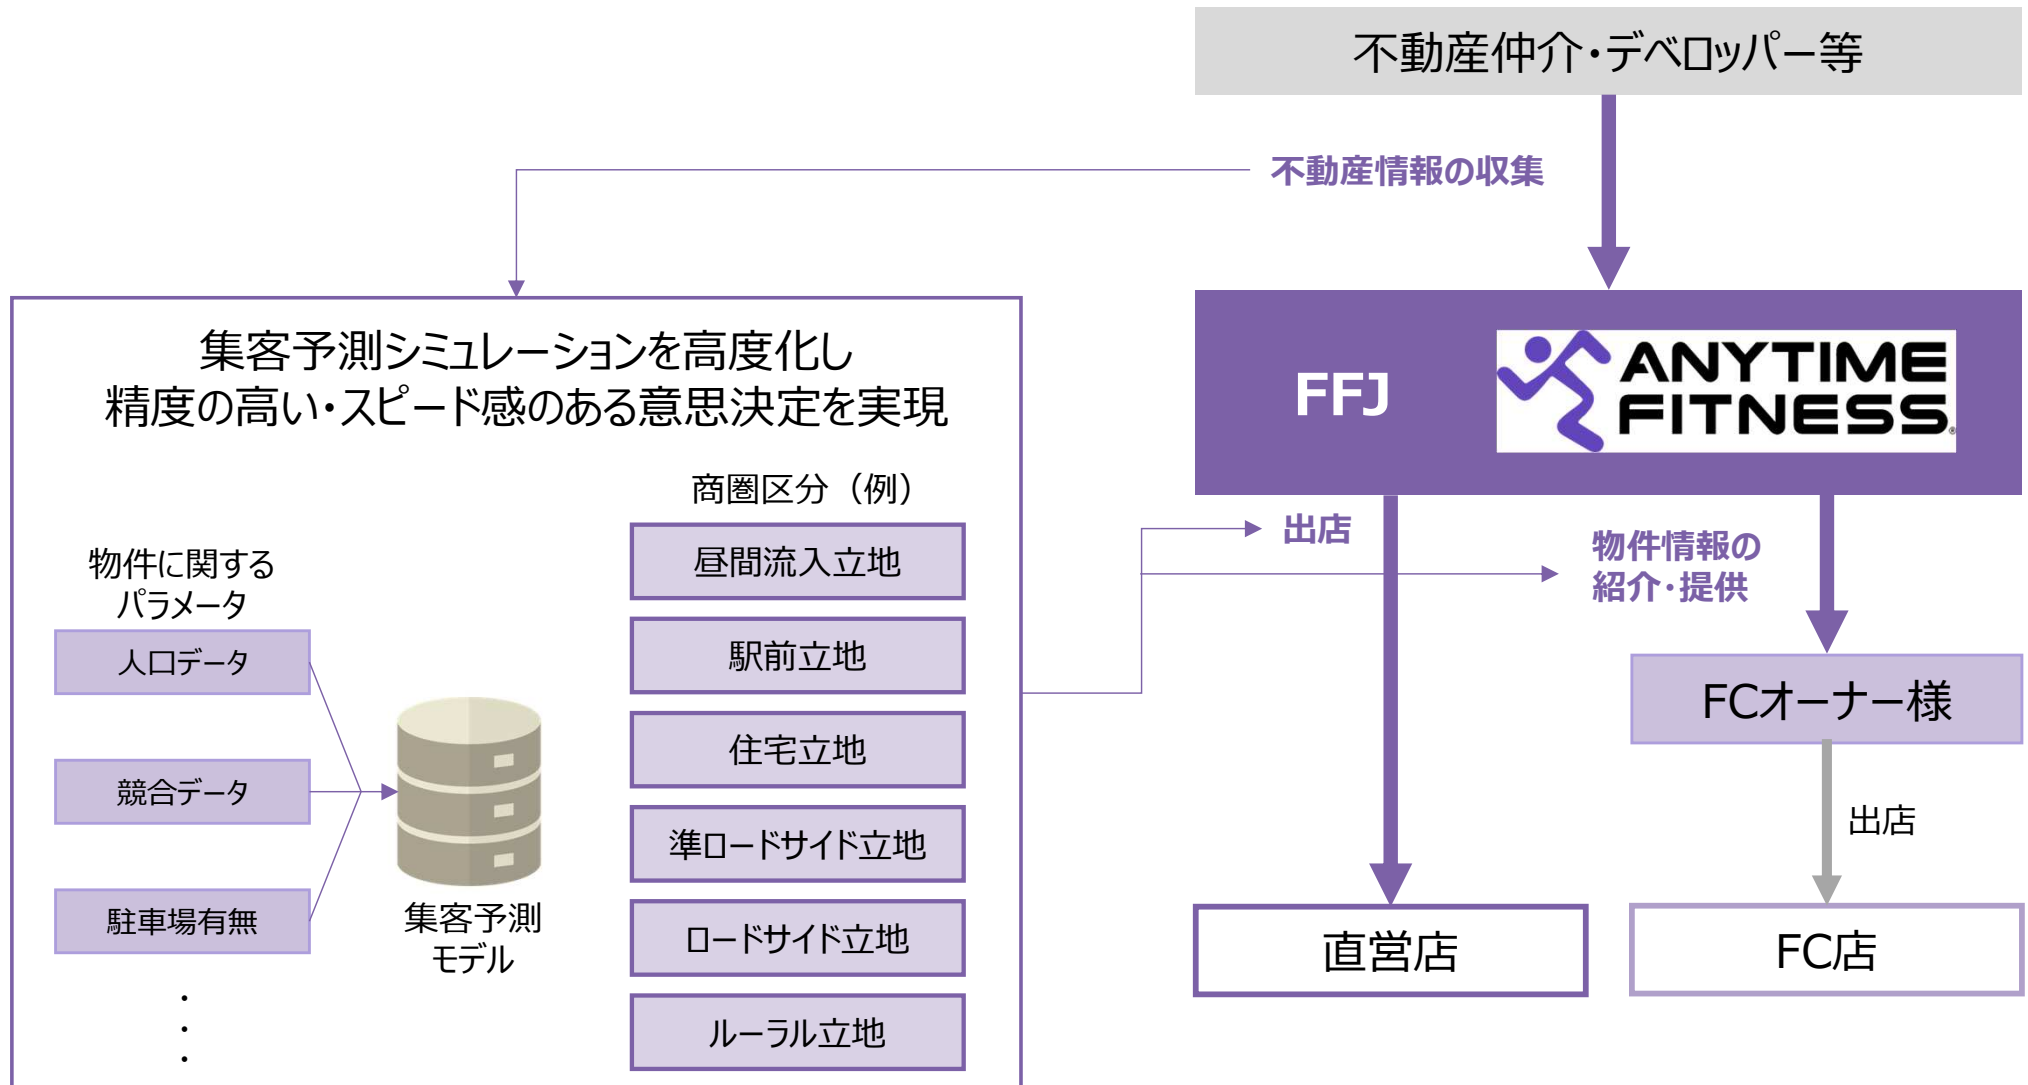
不動産仲介・デベロッパー等

不動産情報の収集

FFJ

ANYTIME FITNESS

集客予測シミュレーションを高度化し
精度の高い・スピード感のある意思決定を実現

商圏区分（例）

昼間流入立地

駅前立地

住宅立地

準ロードサイド立地

ロードサイド立地

ルーラル立地

物件に関する
パラメータ

人口データ

競合データ

駐車場有無

・
・
・

集客予測
モデル

出店

物件情報の
紹介・提供

FCオーナー様

出店

直営店

FC店